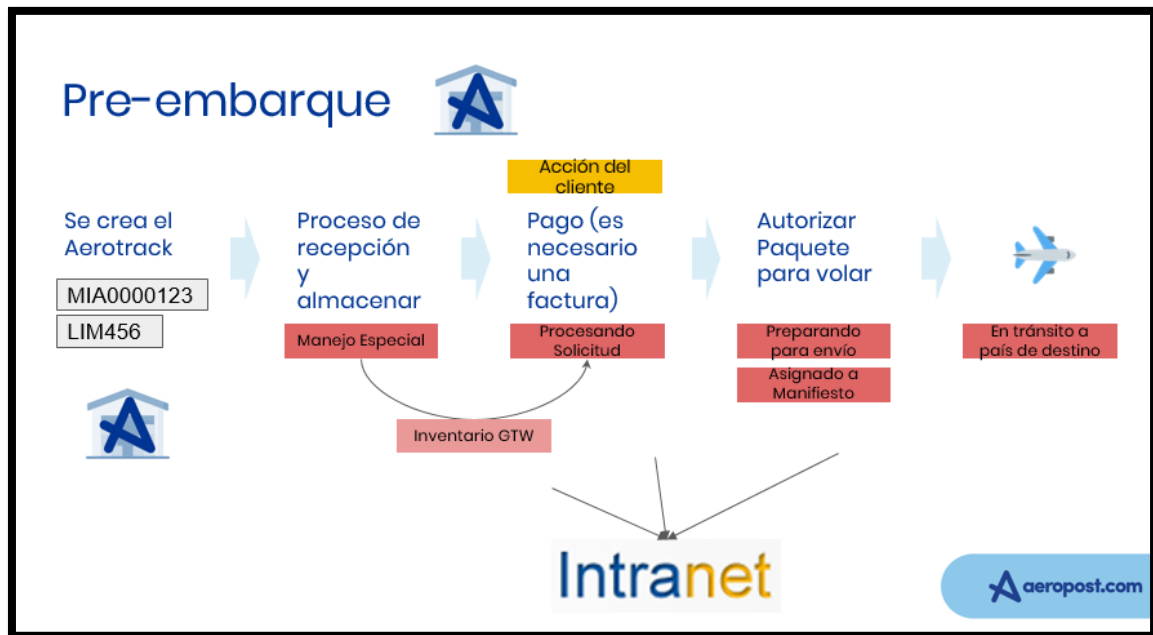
Pre-embarque

Acción del cliente

Se crea el Aerotrack

MIA0000123

LIM456

Proceso de recepción y almacenar

Manejo Especial

Pago (es necesario una factura)

Procesando Solicitud

Autorizar Paquete para volar

Preparando para envío

Asignado a Manifiesto

En tránsito a país de destino

Inventario GTW

Intranet

aeropost.com